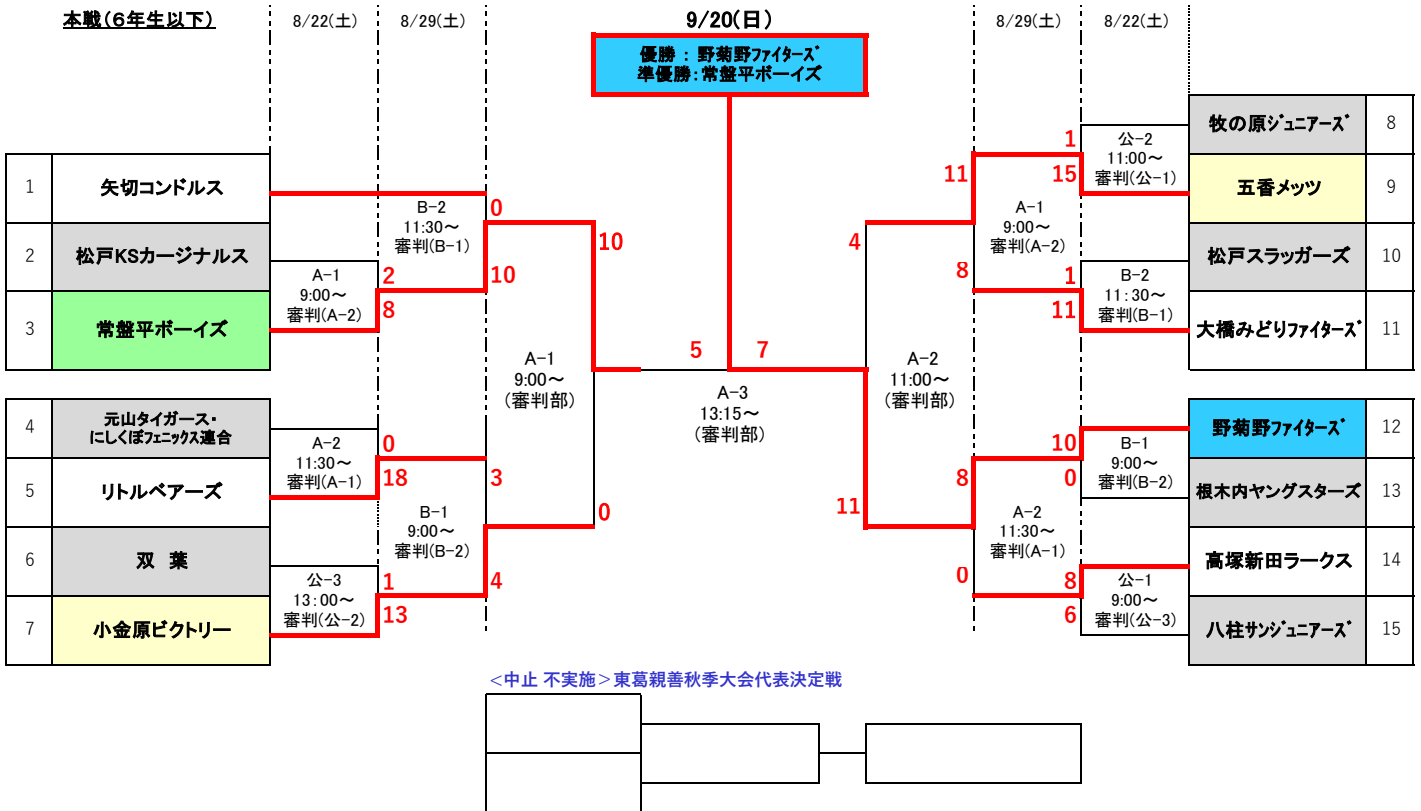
本戦（6年生以下）

8/22(土)　8/29(土)　9/20(日)　8/29(土)　8/22(土)

優勝 : 野菊野ﾌｧｲﾀｰｽﾞ
準優勝:常盤平ボーイズ

1 矢切コンドルス
2 松戸KSカージナルス
3 常盤平ボーイズ
4 元山タイガース・にしくぼﾌｪﾆｯｸｽ連合
5 リトルベアーズ
6 双 葉
7 小金原ビクトリー

8 牧の原ｼﾞｭﾆｱｰｽﾞ
9 五香メッツ
10 松戸スラッガーズ
11 大橋みどりﾌｧｲﾀｰｽﾞ
12 野菊野ﾌｧｲﾀｰｽﾞ
13 根木内ヤングスターズ
14 高塚新田ラークス
15 八柱サンｼﾞｭﾆｱｰｽﾞ

A−1 9:00〜 審判(A−2)
2
8
B−2 11:30〜 審判(B−1)
0
10
A−2 11:30〜 審判(A−1)
0
18
公−3 13：00〜 審判(公−2)
1
13
B−1 9:00〜 審判(B−2)
3
4
A−1 9:00〜 (審判部)
10
0
A−3 13:15〜 (審判部)
5
7
A−2 11:00〜 (審判部)
4
11
公−2 11:00〜 審判(公−1)
1
15
A−1 9:00〜 審判(A−2)
11
8
B−2 11：30〜 審判(B−1)
1
11
B−1 9:00〜 審判(B−2)
10
0
A−2 11:30〜 審判(A−1)
8
0
公−1 9:00〜 審判(公−3)
8
6

＜中止 不実施＞東葛親善秋季大会代表決定戦